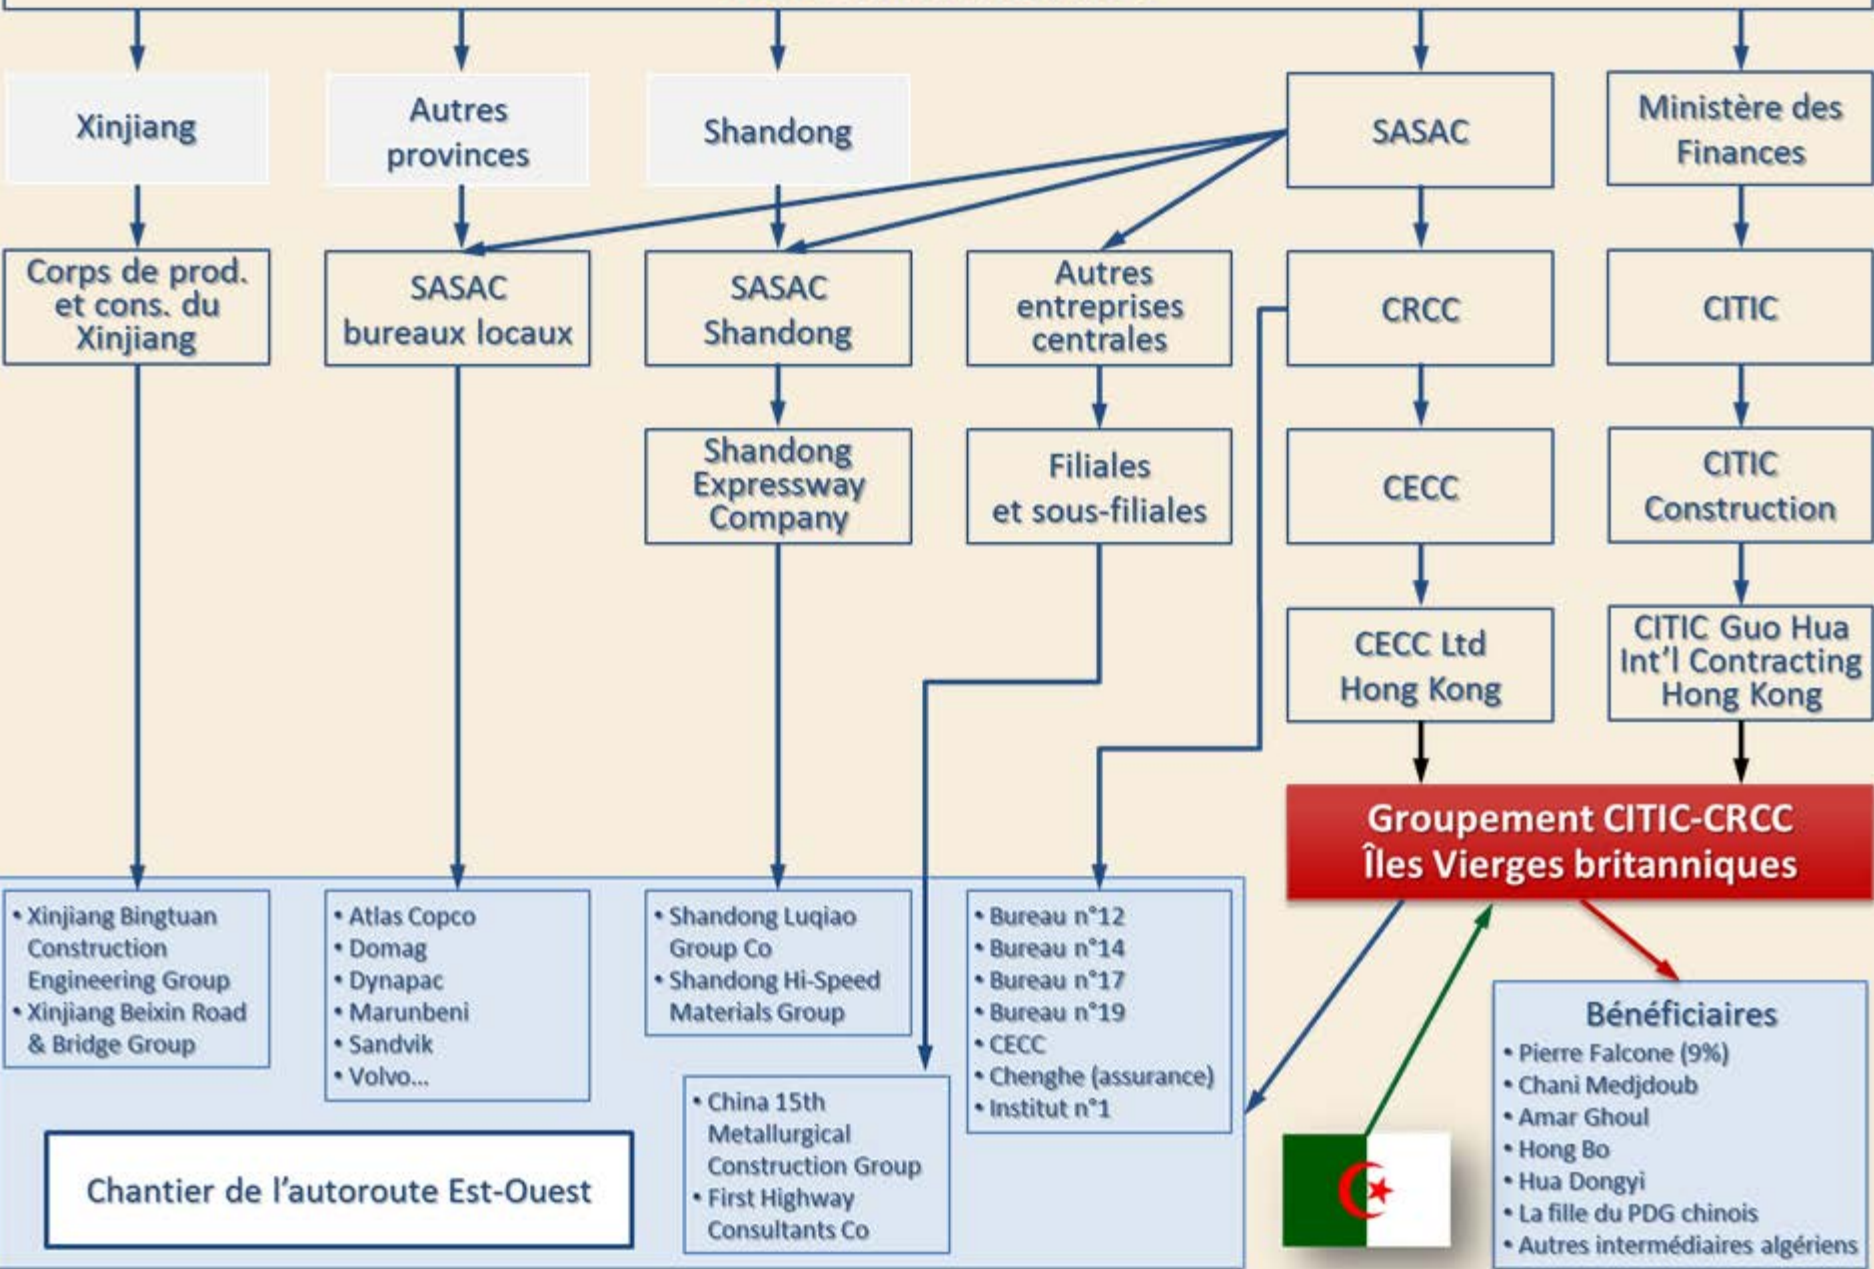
Xinjiang

Autres provinces

Shandong

SASAC

Ministère des Finances

Corps de prod. et cons. du Xinjiang

SASAC bureaux locaux

SASAC Shandong

Autres entreprises centrales

CRCC

CITIC

Shandong Expressway Company

Filiales et sous-filiales

CECC

CITIC Construction

CECC Ltd Hong Kong

CITIC Guo Hua Int'l Contracting Hong Kong

Groupement CITIC-CRCC
Îles Vierges britanniques

• Xinjiang Bingtuan Construction Engineering Group
• Xinjiang Beixin Road & Bridge Group

• Atlas Copco
• Domag
• Dynapac
• Marunbeni
• Sandvik
• Volvo...

• Shandong Luqiao Group Co
• Shandong Hi-Speed Materials Group

• Bureau n°12
• Bureau n°14
• Bureau n°17
• Bureau n°19
• CECC
• Chenghe (assurance)
• Institut n°1

Bénéficiaires
• Pierre Falcone (9%)
• Chani Medjdoub
• Amar Ghoul
• Hong Bo
• Hua Dongyi
• La fille du PDG chinois
• Autres intermédiaires algériens

• China 15th Metallurgical Construction Group
• First Highway Consultants Co

Chantier de l'autoroute Est-Ouest